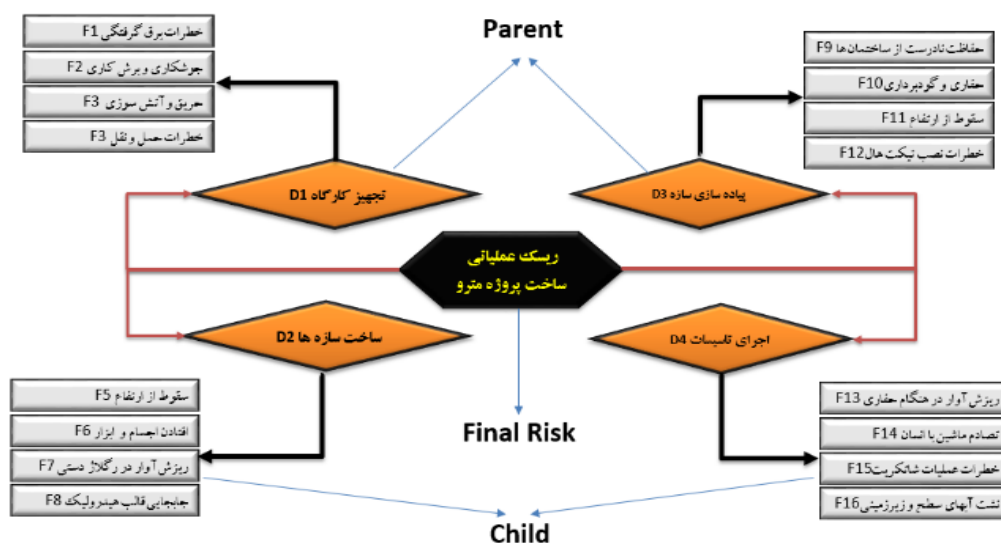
خطرات برق گرفتگی F1
جوشکاری و برش کاری F2
حریق و آتش سوزی F3
خطرات حمل و نقل F3

Parent

حفاظت نادرست از ساختمان ها F9
حفاری و گودبرداری F10
سقوط از ارتفاع F11
خطرات نصب تیکت هال F12

تجهیز کارگاه D1

پیاده سازی سازه D3

ریسک عملیاتی ساخت پروژه مترو

ساخت سازه ها D2

اجرای تاسیسات D4

سقوط از ارتفاع F5
افتادن اجسام و ابزار F6
ریزش آوار در رگلاژ دستی F7
جابجایی قالب هیدرولیک F8

Final Risk

ریزش آوار در هنگام حفاری F13
تصادم ماشین با انسان F14
خطرات عملیات شاتکریت F15
نشت آبهای سطح و زیرزمینی F16

Child